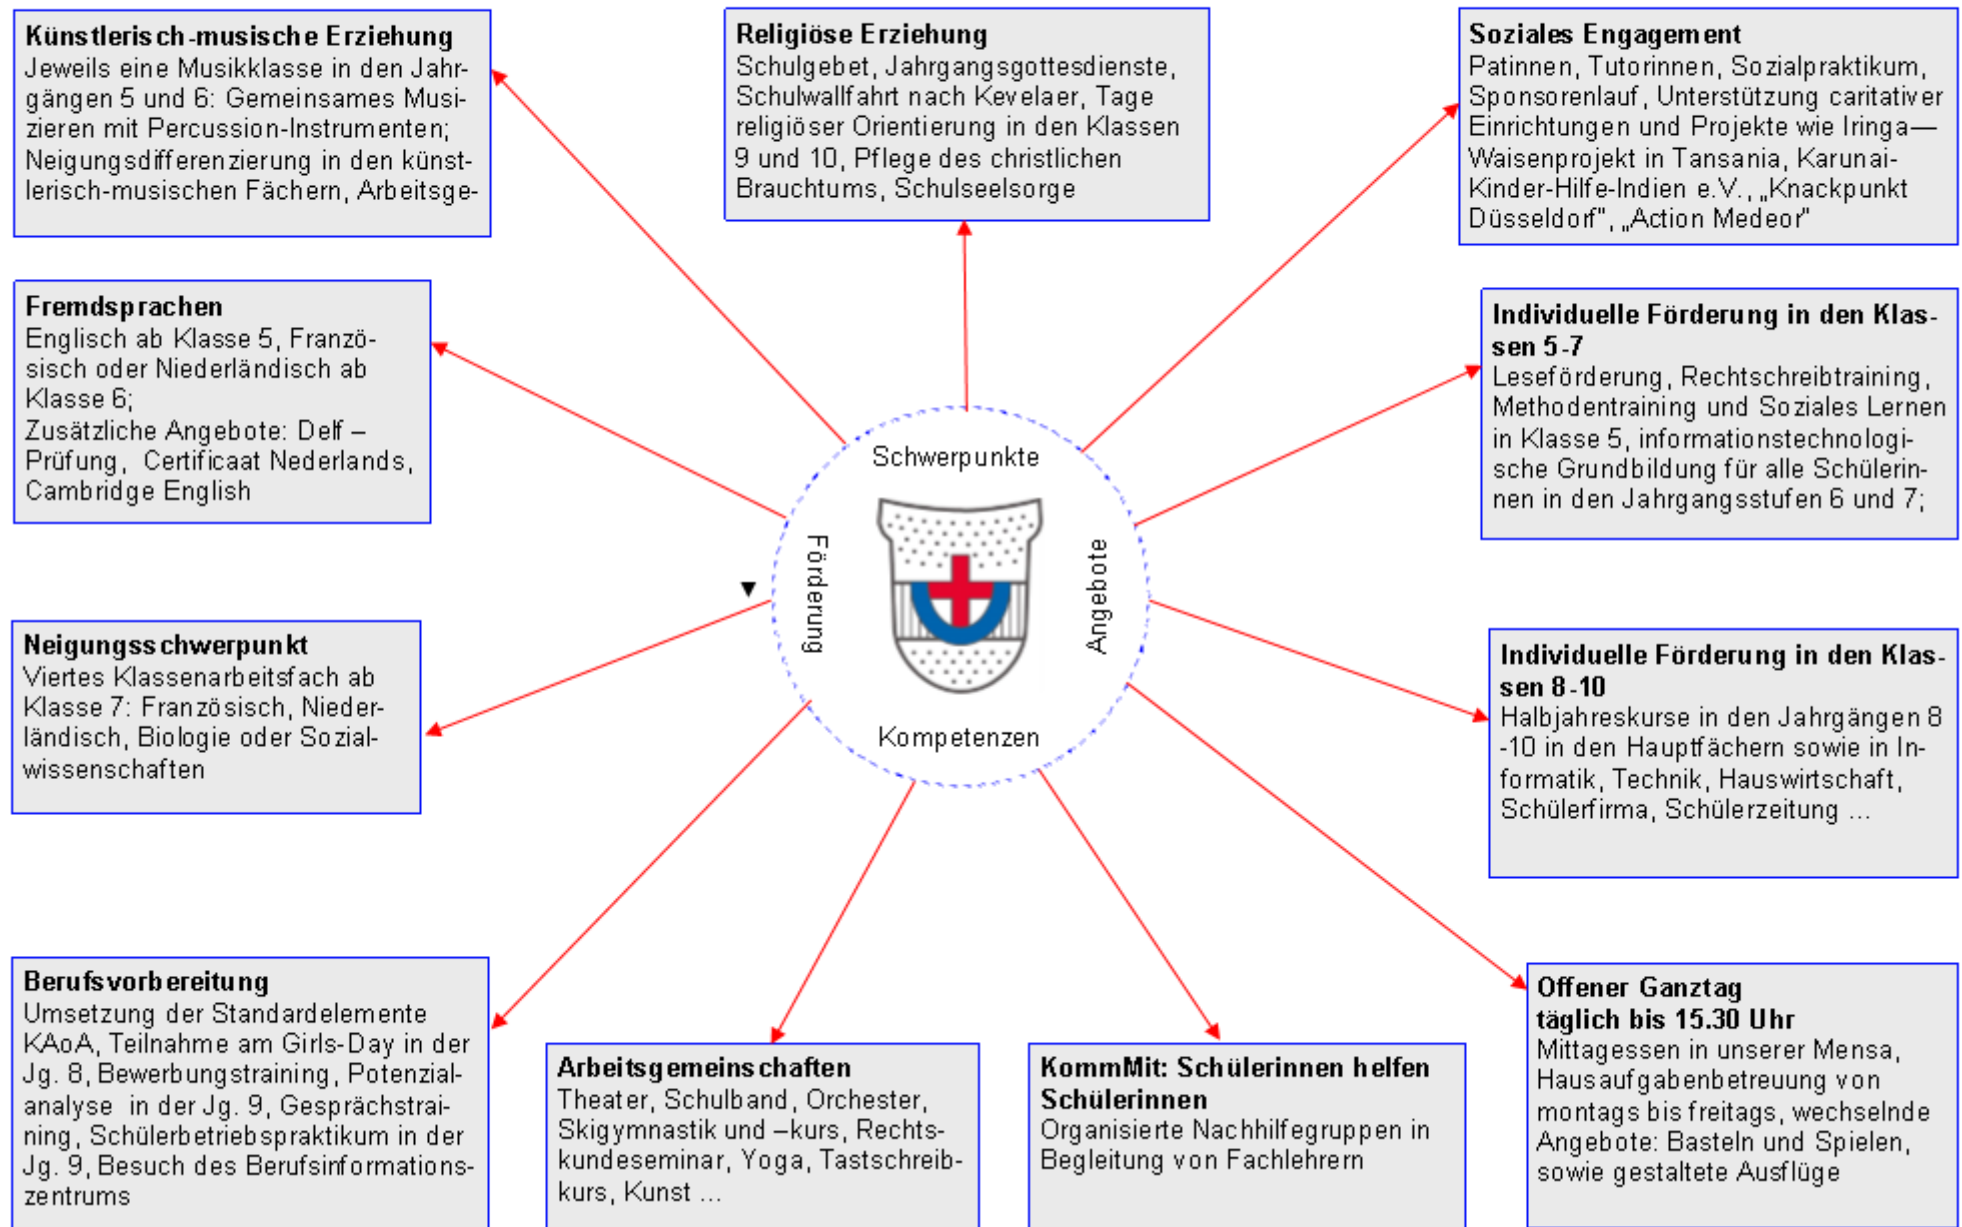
**Künstlerisch-musische Erziehung**
Jeweils eine Musikklasse in den Jahrgängen 5 und 6: Gemeinsames Musizieren mit Percussion-Instrumenten; Neigungsdifferenzierung in den künstlerisch-musischen Fächern, Arbeitsge-

**Religiöse Erziehung**
Schulgebet, Jahrgangsgottesdienste, Schulwallfahrt nach Kevelaer, Tage religiöser Orientierung in den Klassen 9 und 10, Pflege des christlichen Brauchtums, Schulseelsorge

**Soziales Engagement**
Patinnen, Tutorinnen, Sozialpraktikum, Sponsorenlauf, Unterstützung caritativer Einrichtungen und Projekte wie Iringa—Waisenprojekt in Tansania, Karunai-Kinder-Hilfe-Indien e.V., „Knackpunkt Düsseldorf", „Action Medeor"

**Fremdsprachen**
Englisch ab Klasse 5, Französisch oder Niederländisch ab Klasse 6;
Zusätzliche Angebote: Delf – Prüfung, Certificaat Nederlands, Cambridge English

**Individuelle Förderung in den Klassen 5-7**
Leseförderung, Rechtschreibtraining, Methodentraining und Soziales Lernen in Klasse 5, informationstechnologische Grundbildung für alle Schülerinnen in den Jahrgangsstufen 6 und 7;

Schwerpunkte
Förderung
Angebote
Kompetenzen

**Neigungsschwerpunkt**
Viertes Klassenarbeitsfach ab Klasse 7: Französisch, Niederländisch, Biologie oder Sozialwissenschaften

**Individuelle Förderung in den Klassen 8-10**
Halbjahreskurse in den Jahrgängen 8 -10 in den Hauptfächern sowie in Informatik, Technik, Hauswirtschaft, Schülerfirma, Schülerzeitung ...

**Berufsvorbereitung**
Umsetzung der Standardelemente KAoA, Teilnahme am Girls-Day in der Jg. 8, Bewerbungstraining, Potenzialanalyse in der Jg. 9, Gesprächstraining, Schülerbetriebspraktikum in der Jg. 9, Besuch des Berufsinformationszentrums

**Arbeitsgemeinschaften**
Theater, Schulband, Orchester, Skigymnastik und –kurs, Rechtskundeseminar, Yoga, Tastschreibkurs, Kunst ...

**KommMit: Schülerinnen helfen Schülerinnen**
Organisierte Nachhilfegruppen in Begleitung von Fachlehrern

**Offener Ganztag täglich bis 15.30 Uhr**
Mittagessen in unserer Mensa, Hausaufgabenbetreuung von montags bis freitags, wechselnde Angebote: Basteln und Spielen, sowie gestaltete Ausflüge